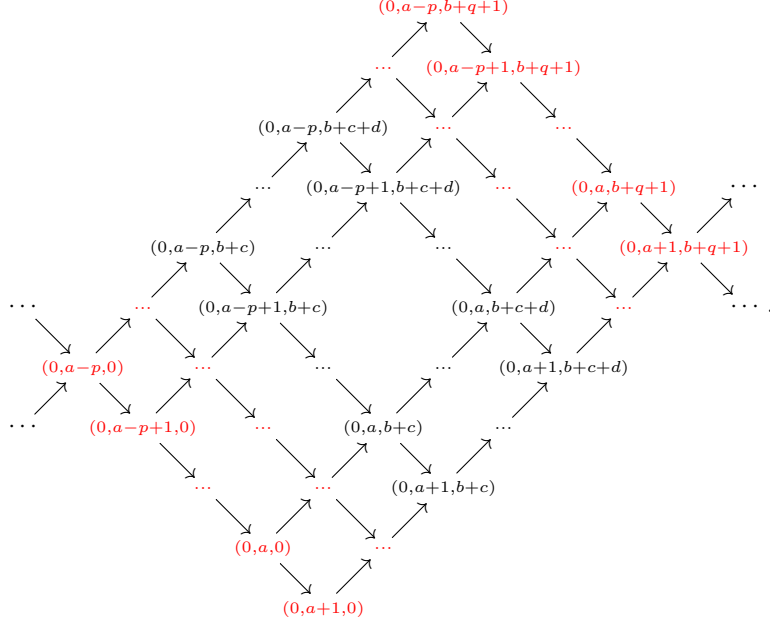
$(0,a-p,b+q+1)$

$\cdots$ $(0,a-p+1,b+q+1)$

$(0,a-p,b+c+d)$ $\cdots$ $\cdots$

$\cdots$ $(0,a-p+1,b+c+d)$ $\cdots$ $(0,a,b+q+1)$ $\cdots$

$(0,a-p,b+c)$ $\cdots$ $\cdots$ $\cdots$ $(0,a+1,b+q+1)$

$\cdots$ $\cdots$ $(0,a-p+1,b+c)$ $(0,a,b+c+d)$ $\cdots$ $\cdots$

$(0,a-p,0)$ $\cdots$ $\cdots$ $\cdots$ $(0,a+1,b+c+d)$

$\cdots$ $(0,a-p+1,0)$ $\cdots$ $(0,a,b+c)$ $\cdots$

$\cdots$ $\cdots$ $(0,a+1,b+c)$

$(0,a,0)$ $\cdots$

$(0,a+1,0)$